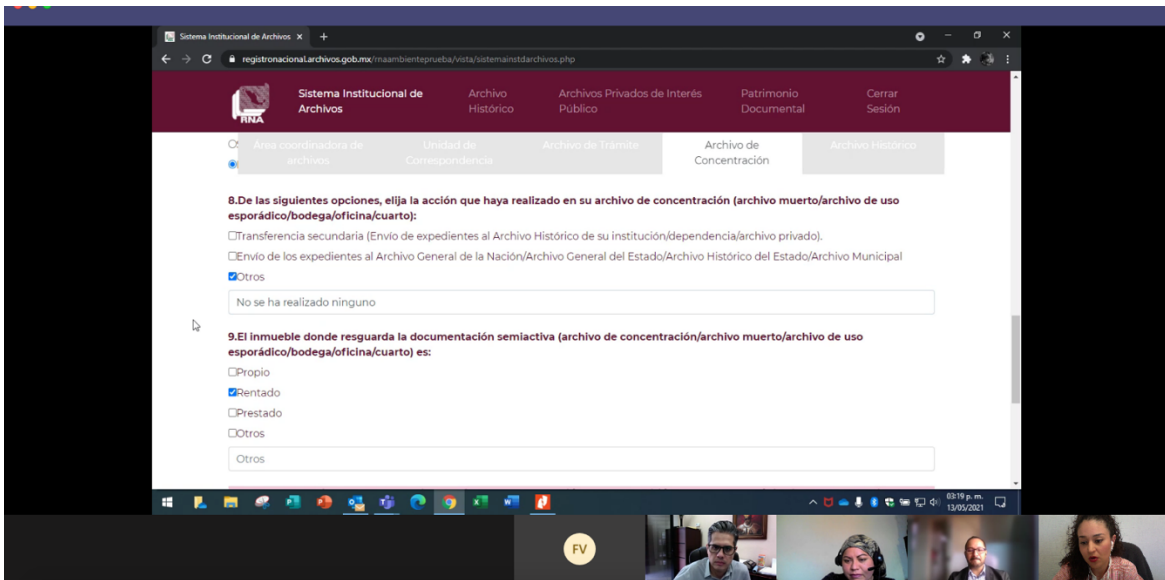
Sistema Institucional de Archivos ×   +

registronacional.archivos.gob.mx/rnaambienteprueba/vista/sistemainstdarchivos.php

RNA

Sistema Institucional de Archivos

Archivo Histórico

Archivos Privados de Interés Público

Patrimonio Documental

Cerrar Sesión

Área coordinadora de archivos

Unidad de Correspondencia

Archivo de Trámite

Archivo de Concentración

Archivo Histórico

8.De las siguientes opciones, elija la acción que haya realizado en su archivo de concentración (archivo muerto/archivo de uso esporádico/bodega/oficina/cuarto):

Transferencia secundaria (Envío de expedientes al Archivo Histórico de su institución/dependencia/archivo privado).

Envío de los expedientes al Archivo General de la Nación/Archivo General del Estado/Archivo Histórico del Estado/Archivo Municipal

Otros

No se ha realizado ninguno

9.El inmueble donde resguarda la documentación semiactiva (archivo de concentración/archivo muerto/archivo de uso esporádico/bodega/oficina/cuarto) es:

Propio

Rentado

Prestado

Otros

Otros

03:19 p. m.
13/05/2021

FV